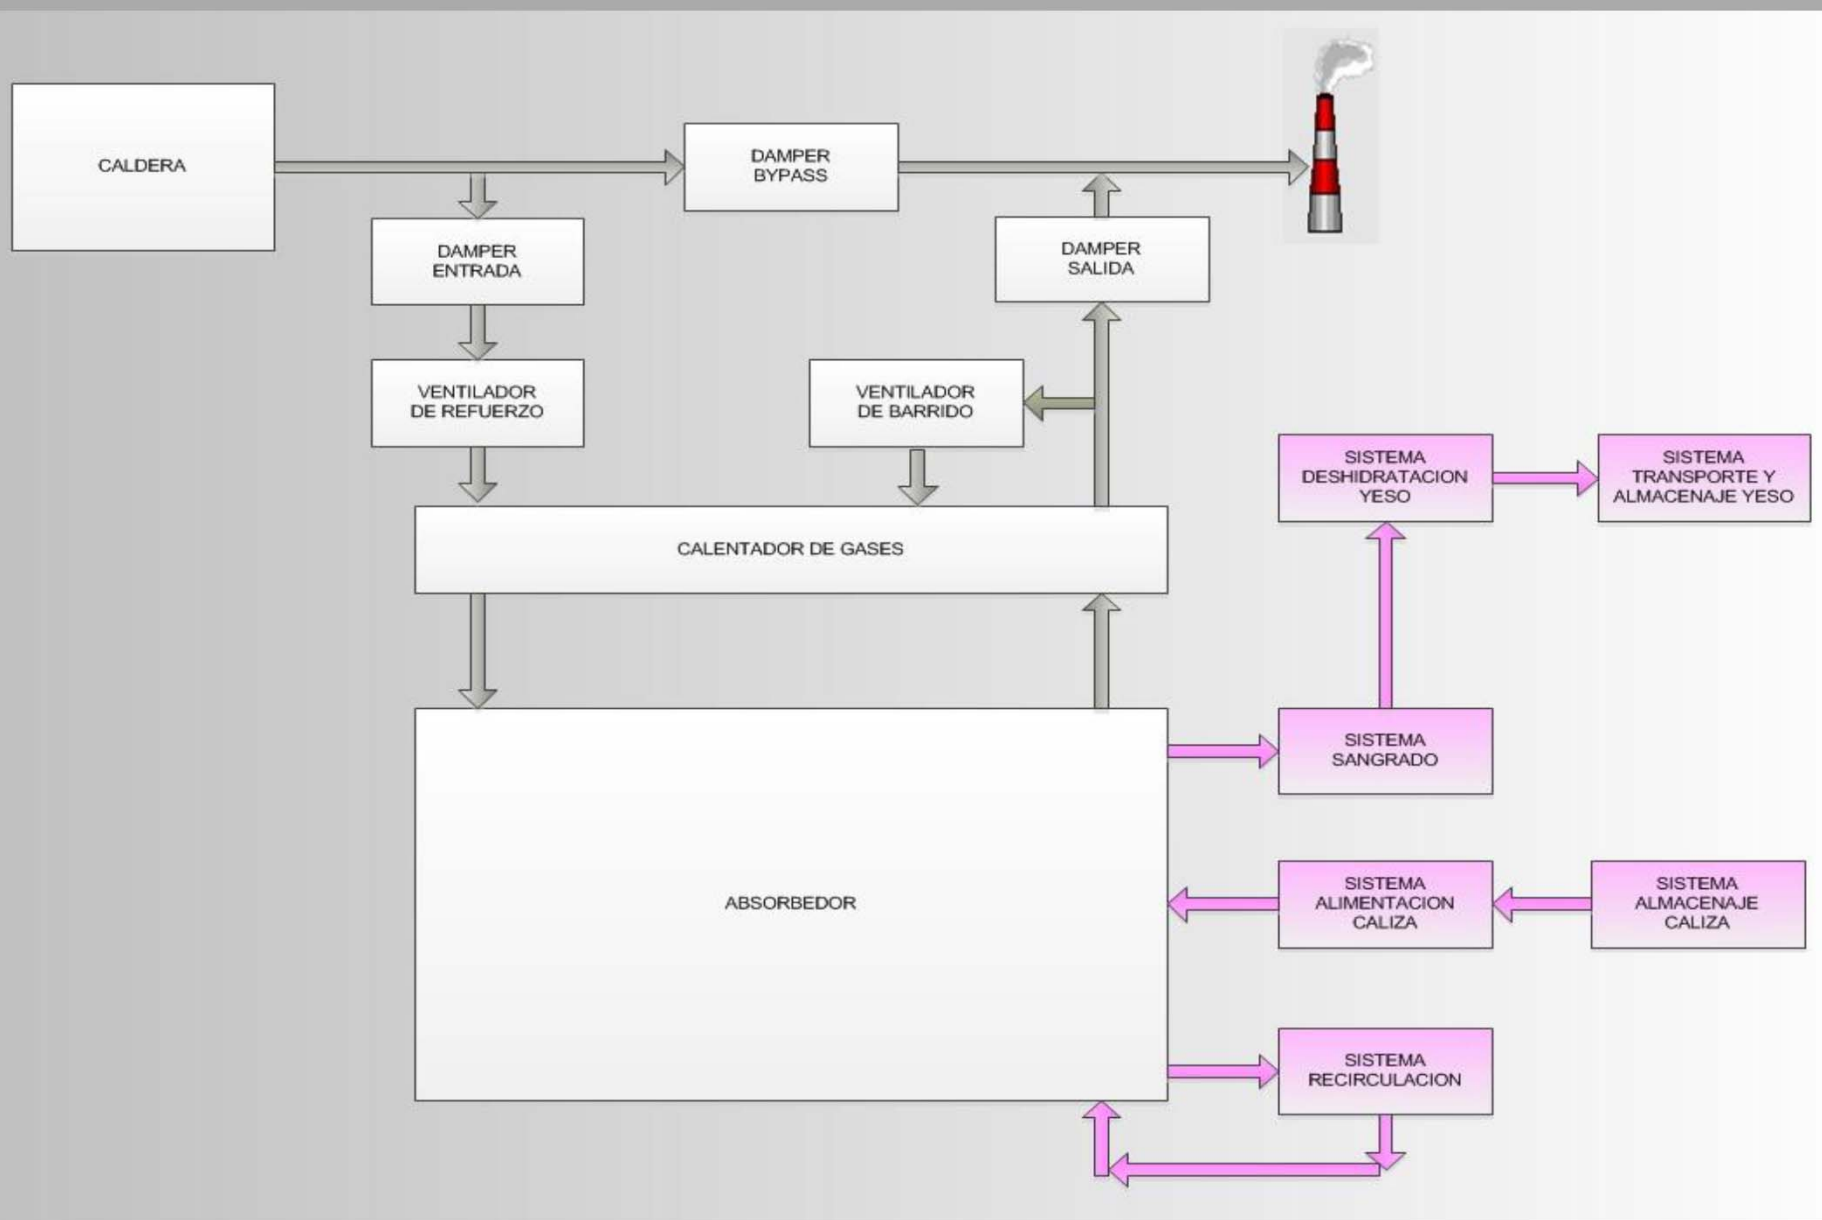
CALDERA

DAMPER BYPASS

DAMPER ENTRADA

DAMPER SALIDA

VENTILADOR DE REFUERZO

VENTILADOR DE BARRIDO

SISTEMA DESHIDRATACION YESO

SISTEMA TRANSPORTE Y ALMACENAJE YESO

CALENTADOR DE GASES

ABSORBEDOR

SISTEMA SANGRADO

SISTEMA ALIMENTACION CALIZA

SISTEMA ALMACENAJE CALIZA

SISTEMA RECIRCULACION